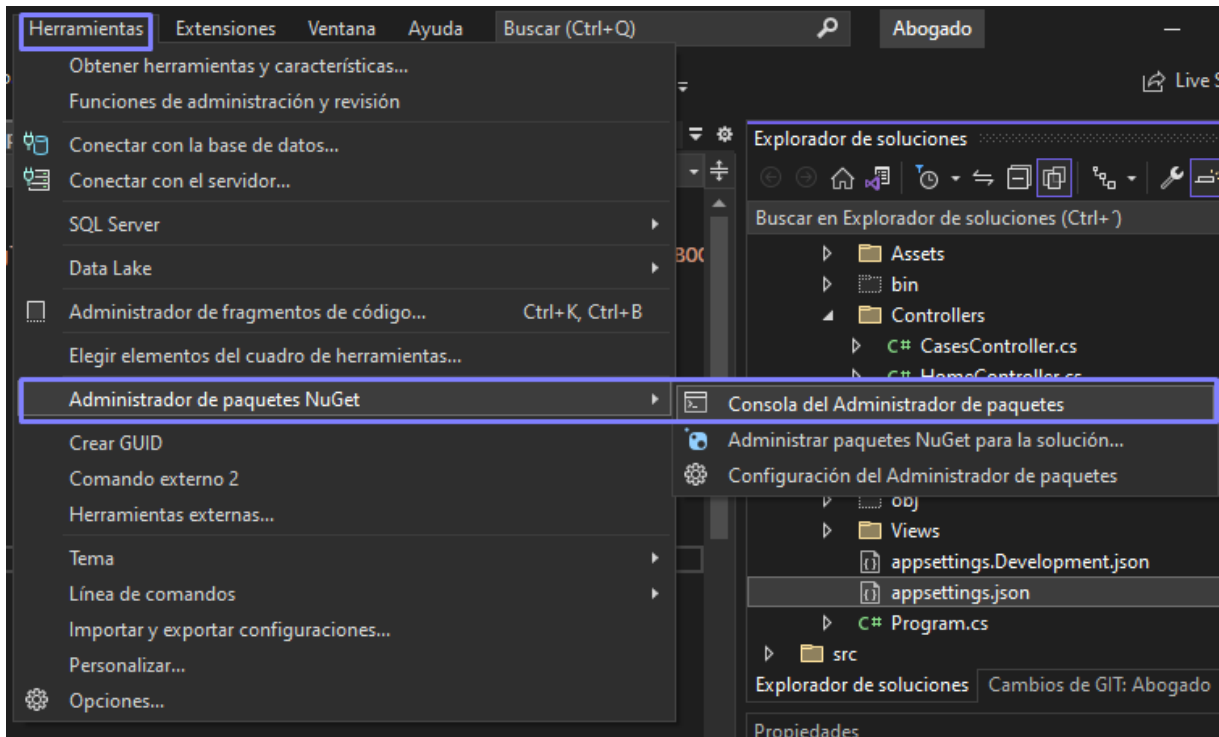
Herramientas Extensiones Ventana Ayuda Buscar (Ctrl+Q) Abogado

Live S

Obtener herramientas y características...
Funciones de administración y revisión
Conectar con la base de datos...
Conectar con el servidor...
SQL Server
Data Lake
Administrador de fragmentos de código... Ctrl+K, Ctrl+B
Elegir elementos del cuadro de herramientas...
Administrador de paquetes NuGet
Crear GUID
Comando externo 2
Herramientas externas...
Tema
Línea de comandos
Importar y exportar configuraciones...
Personalizar...
Opciones...

Consola del Administrador de paquetes
Administrar paquetes NuGet para la solución...
Configuración del Administrador de paquetes

Explorador de soluciones
Buscar en Explorador de soluciones (Ctrl+´)
Assets
bin
Controllers
CasesController.cs
HomeController.cs
obj
Views
appsettings.Development.json
appsettings.json
Program.cs
src
Explorador de soluciones Cambios de GIT: Abogado
Propiedades